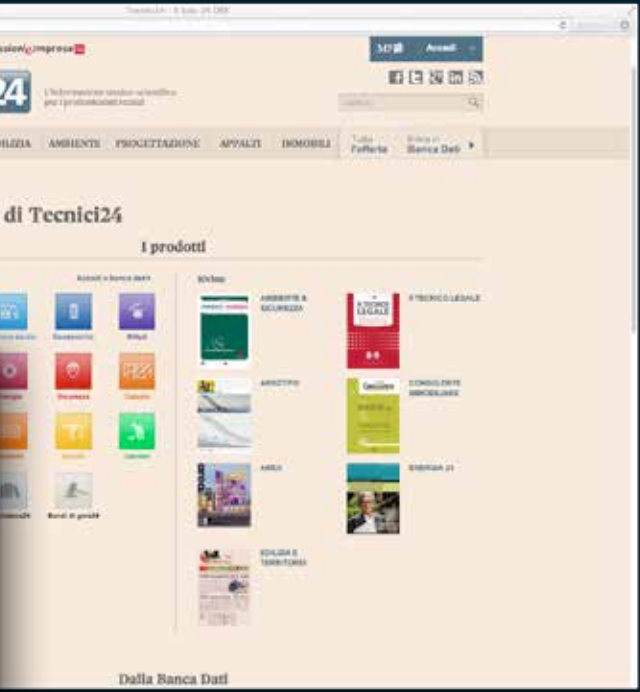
Tecnici24 - Il Sole 24 ORE

ssioni&imprese24

24

L'informazione tecnico-scientifica per i professionisti tecnici

MY24 Accedi

Cerca

DILIZIA AMBIENTE PROGETTAZIONE APPALTI IMMOBILI Tutta l'offerta Entra in Banca Dati

di Tecnici24

I prodotti

Accedi a banca dati

Documenti Rifiuti

Energia Sicurezza Catasto

Incentivi Lavoro

Bandi di gara24

Riviste

AMBIENTE & SICUREZZA

IL TECNICO LEGALE

ARKETIPO

CONSULENTE IMMOBILIARE

AREA

ENERGIA 21

EDILIZIA E TERRITORIO

Dalla Banca Dati